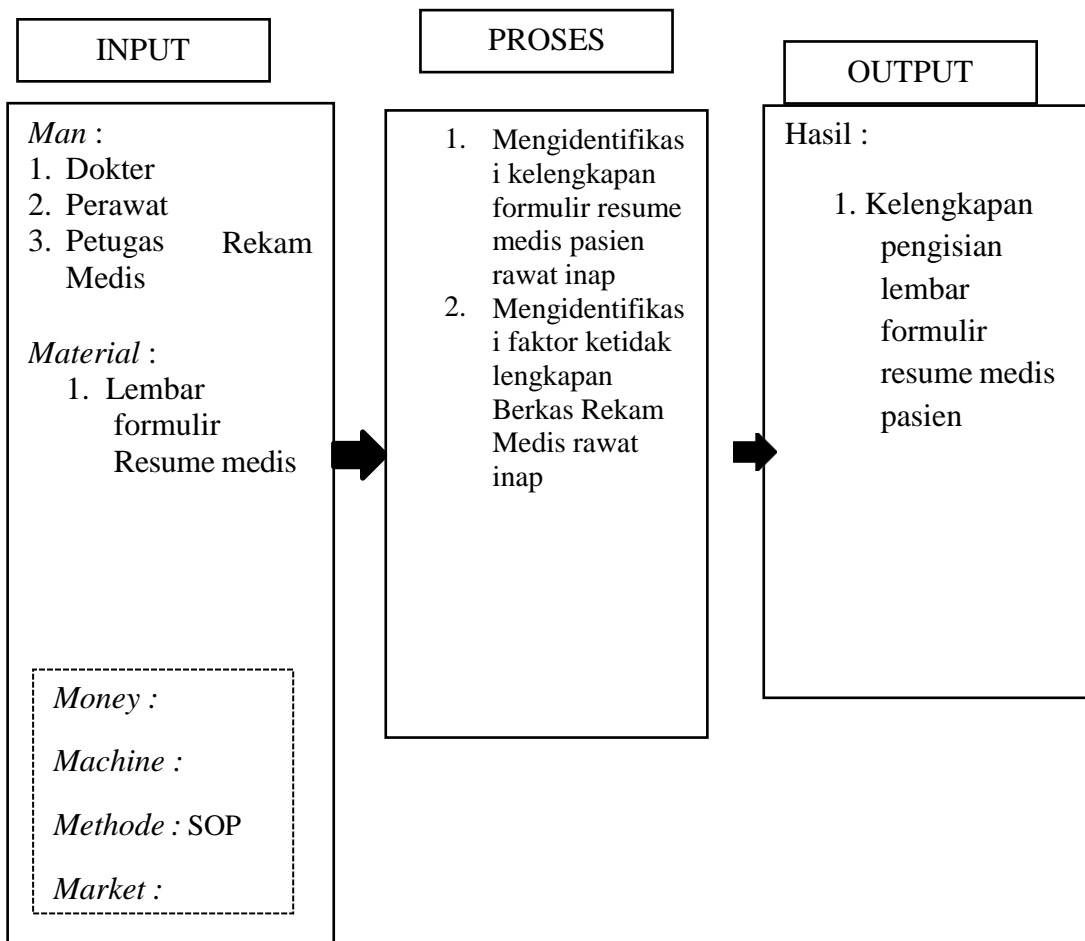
INPUT

Man :
1. Dokter
2. Perawat
3. Petugas Rekam Medis

Material :
1. Lembar formulir Resume medis

Money :

Machine :

Methode : SOP

Market :

PROSES

1. Mengidentifikasi kelengkapan formulir resume medis pasien rawat inap
2. Mengidentifikasi faktor ketidak lengkapan Berkas Rekam Medis rawat inap

OUTPUT

Hasil :

1. Kelengkapan pengisian lembar formulir resume medis pasien